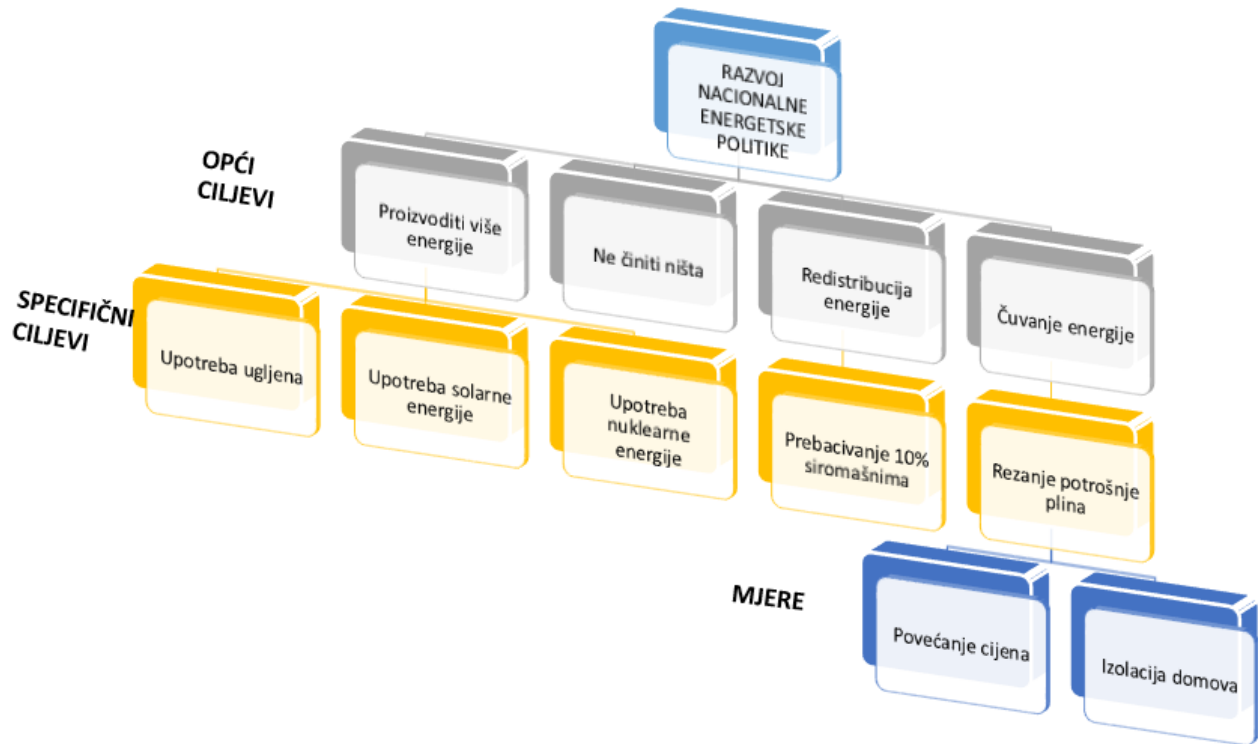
RAZVOJ NACIONALNE ENERGETSKE POLITIKE

OPĆI CILJEVI

Proizvoditi više energije

Ne činiti ništa

Redistribucija energije

Čuvanje energije

SPECIFIČNI CILJEVI

Upotreba ugljena

Upotreba solarne energije

Upotreba nuklearne energije

Prebacivanje 10% siromašnima

Rezanje potrošnje plina

MJERE

Povećanje cijena

Izolacija domova